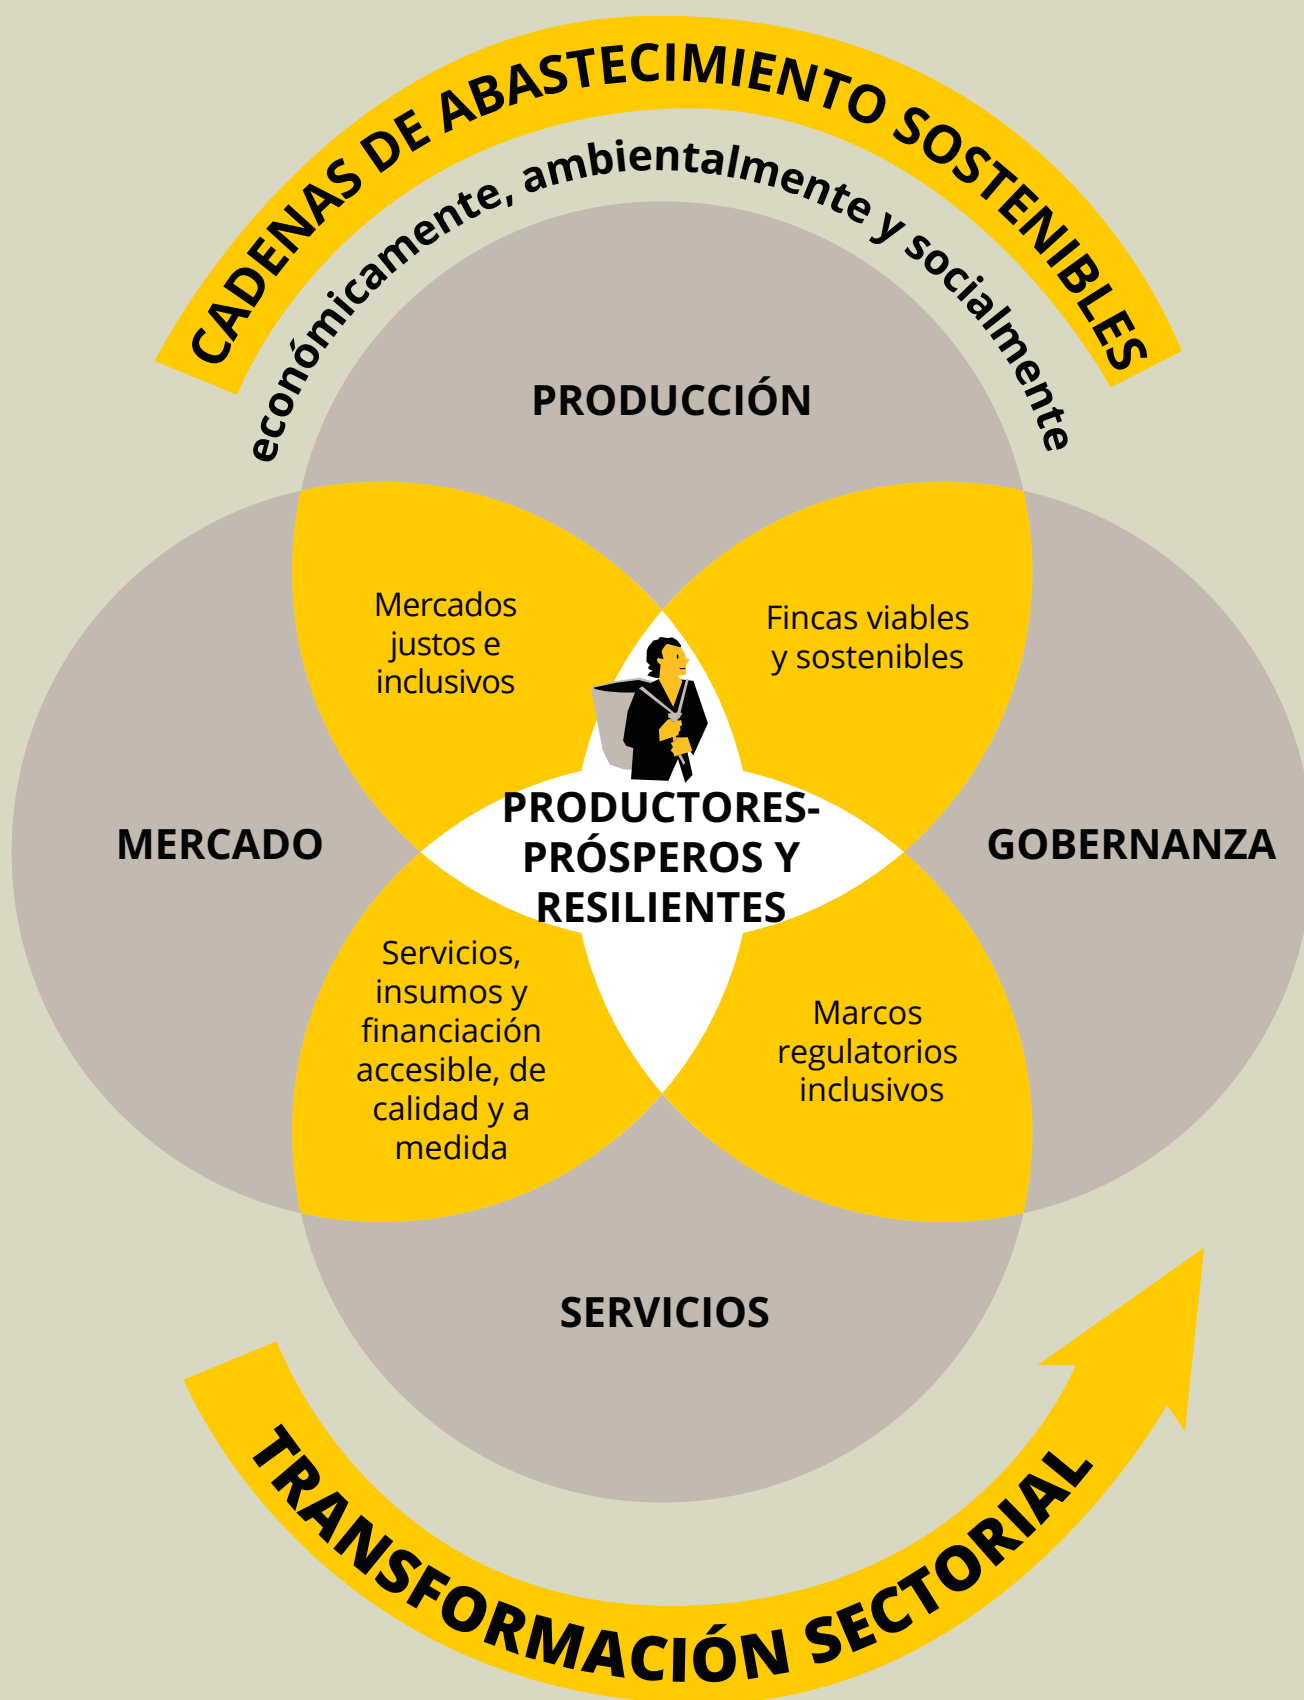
CADENAS DE ABASTECIMIENTO SOSTENIBLES

económicamente, ambientalmente y socialmente

PRODUCCIÓN

Mercados justos e inclusivos

Fincas viables y sostenibles

MERCADO

PRODUCTORES-PRÓSPEROS Y RESILIENTES

GOBERNANZA

Servicios, insumos y financiación accesible, de calidad y a medida

Marcos regulatorios inclusivos

SERVICIOS

TRANSFORMACIÓN SECTORIAL